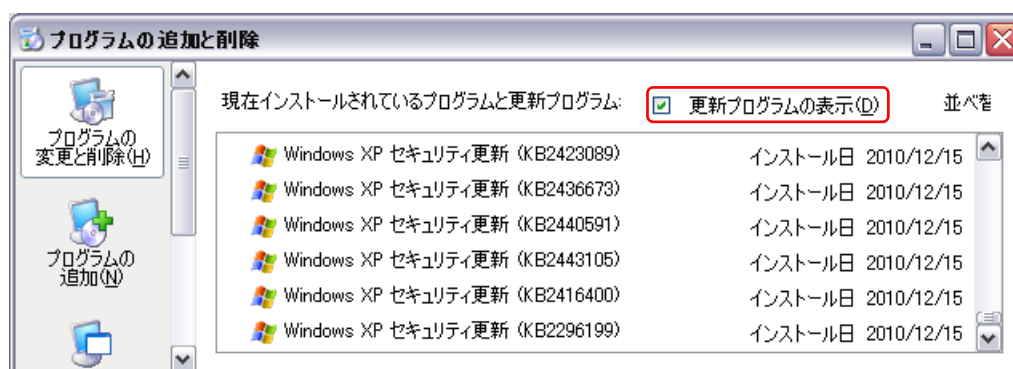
プログラムの追加と削除

プログラムの変更と削除(H)

プログラムの追加(N)

現在インストールされているプログラムと更新プログラム:

更新プログラムの表示(D)

並べ替

Windows XP セキュリティ更新 (KB2423089) インストール日 2010/12/15
Windows XP セキュリティ更新 (KB2436673) インストール日 2010/12/15
Windows XP セキュリティ更新 (KB2440591) インストール日 2010/12/15
Windows XP セキュリティ更新 (KB2443105) インストール日 2010/12/15
Windows XP セキュリティ更新 (KB2416400) インストール日 2010/12/15
Windows XP セキュリティ更新 (KB2296199) インストール日 2010/12/15